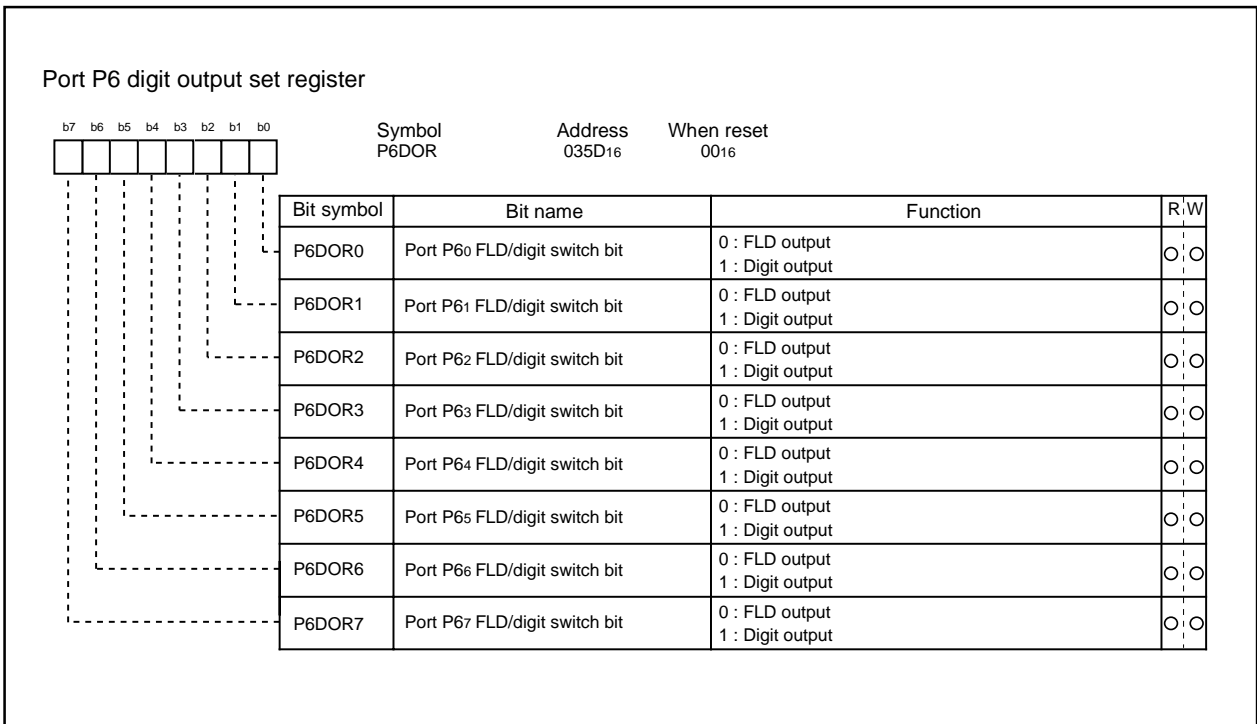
Port P6 digit output set register

b7 b6 b5 b4 b3 b2 b1 b0

Symbol P6DOR
Address $035D_{16}$
When reset $00_{16}$

| Bit symbol | Bit name | Function | R | W |
|---|---|---|---|---|
| P6DOR0 | Port P$6_0$ FLD/digit switch bit | 0 : FLD output 1 : Digit output | ○ | ○ |
| P6DOR1 | Port P$6_1$ FLD/digit switch bit | 0 : FLD output 1 : Digit output | ○ | ○ |
| P6DOR2 | Port P$6_2$ FLD/digit switch bit | 0 : FLD output 1 : Digit output | ○ | ○ |
| P6DOR3 | Port P$6_3$ FLD/digit switch bit | 0 : FLD output 1 : Digit output | ○ | ○ |
| P6DOR4 | Port P$6_4$ FLD/digit switch bit | 0 : FLD output 1 : Digit output | ○ | ○ |
| P6DOR5 | Port P$6_5$ FLD/digit switch bit | 0 : FLD output 1 : Digit output | ○ | ○ |
| P6DOR6 | Port P$6_6$ FLD/digit switch bit | 0 : FLD output 1 : Digit output | ○ | ○ |
| P6DOR7 | Port P$6_7$ FLD/digit switch bit | 0 : FLD output 1 : Digit output | ○ | ○ |